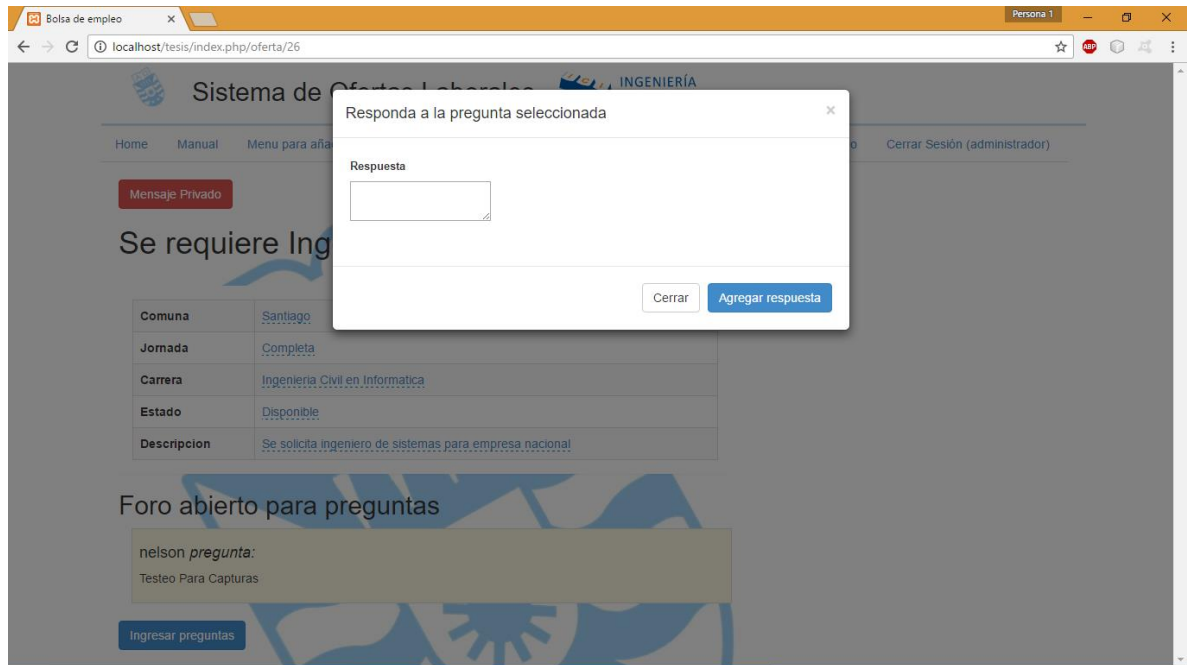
Bolsa de empleo ×

Persona 1

localhost/tesis/index.php/oferta/26

Sistema de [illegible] INGENIERÍA

Home Manual Menu para aña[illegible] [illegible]o Cerrar Sesión (administrador)

Mensaje Privado

Se requiere Ing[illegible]

| Comuna | Santiago |
|---|---|
| Jornada | Completa |
| Carrera | Ingenieria Civil en Informatica |
| Estado | Disponible |
| Descripcion | Se solicita ingeniero de sistemas para empresa nacional |

Foro abierto para preguntas

nelson *pregunta:*

Testeo Para Capturas

Ingresar preguntas

Responda a la pregunta seleccionada ×

Respuesta

Cerrar Agregar respuesta